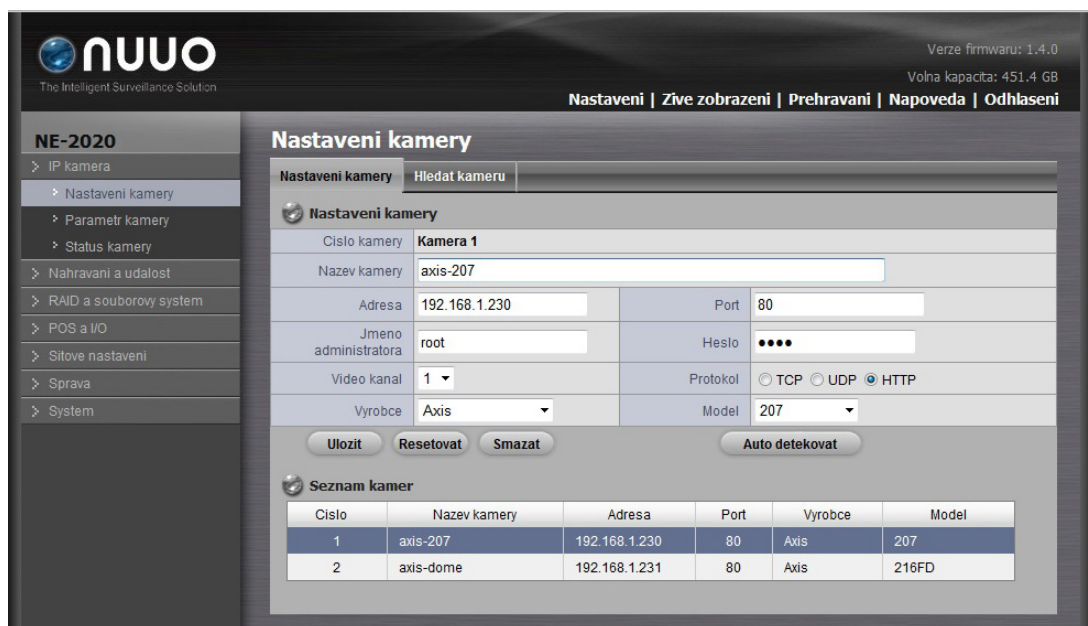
NUUO
The Intelligent Surveillance Solution

Verze firmwaru: 1.4.0
Volna kapacita: 451.4 GB
Nastaveni | Zive zobrazeni | Prehravani | Napoveda | Odhlaseni

NE-2020
IP kamera
Nastaveni kamery
Parametr kamery
Status kamery
Nahravani a udalost
RAID a souborovy system
POS a I/O
Sitove nastaveni
Sprava
System

Nastaveni kamery

Nastaveni kamery | Hledat kameru

Nastaveni kamery

| Cislo kamery | Kamera 1 | | |
|---|---|---|---|
| Nazev kamery | axis-207 | | |
| Adresa | 192.168.1.230 | Port | 80 |
| Jmeno administratora | root | Heslo | •••• |
| Video kanal | 1 | Protokol | TCP UDP HTTP |
| Vyrobce | Axis | Model | 207 |

Ulozit Resetovat Smazat Auto detekovat

Seznam kamer

| Cislo | Nazev kamery | Adresa | Port | Vyrobce | Model |
|---|---|---|---|---|---|
| 1 | axis-207 | 192.168.1.230 | 80 | Axis | 207 |
| 2 | axis-dome | 192.168.1.231 | 80 | Axis | 216FD |